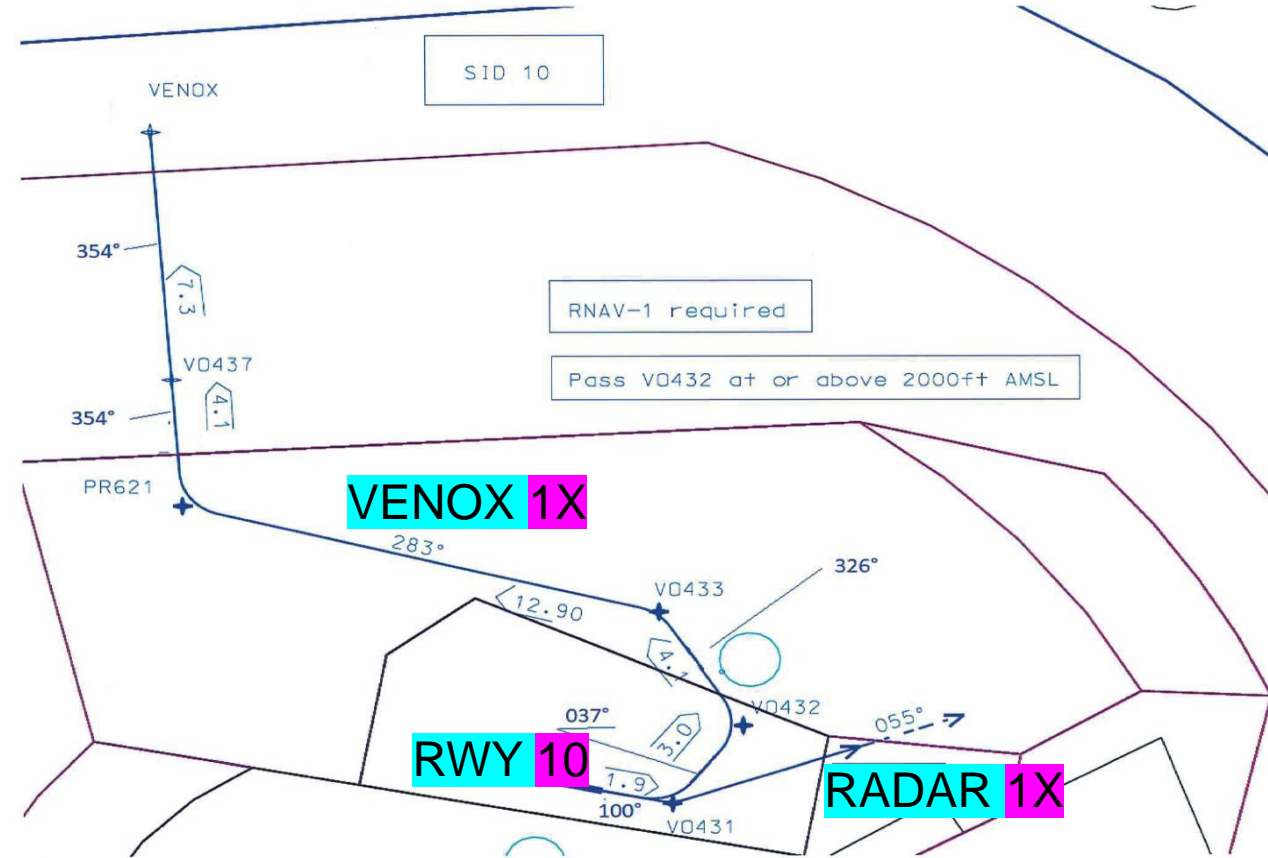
SID 10

VENOX

354°

7.3

VO437

354°

4.1

RNAV-1 required

Pass VO432 at or above 2000ft AMSL

PR621

VENOX 1X

283°

12.90

VO433

326°

4.1

VO432

037°

3.0

055°

RWY 10

1.9

RADAR 1X

100°

VO431